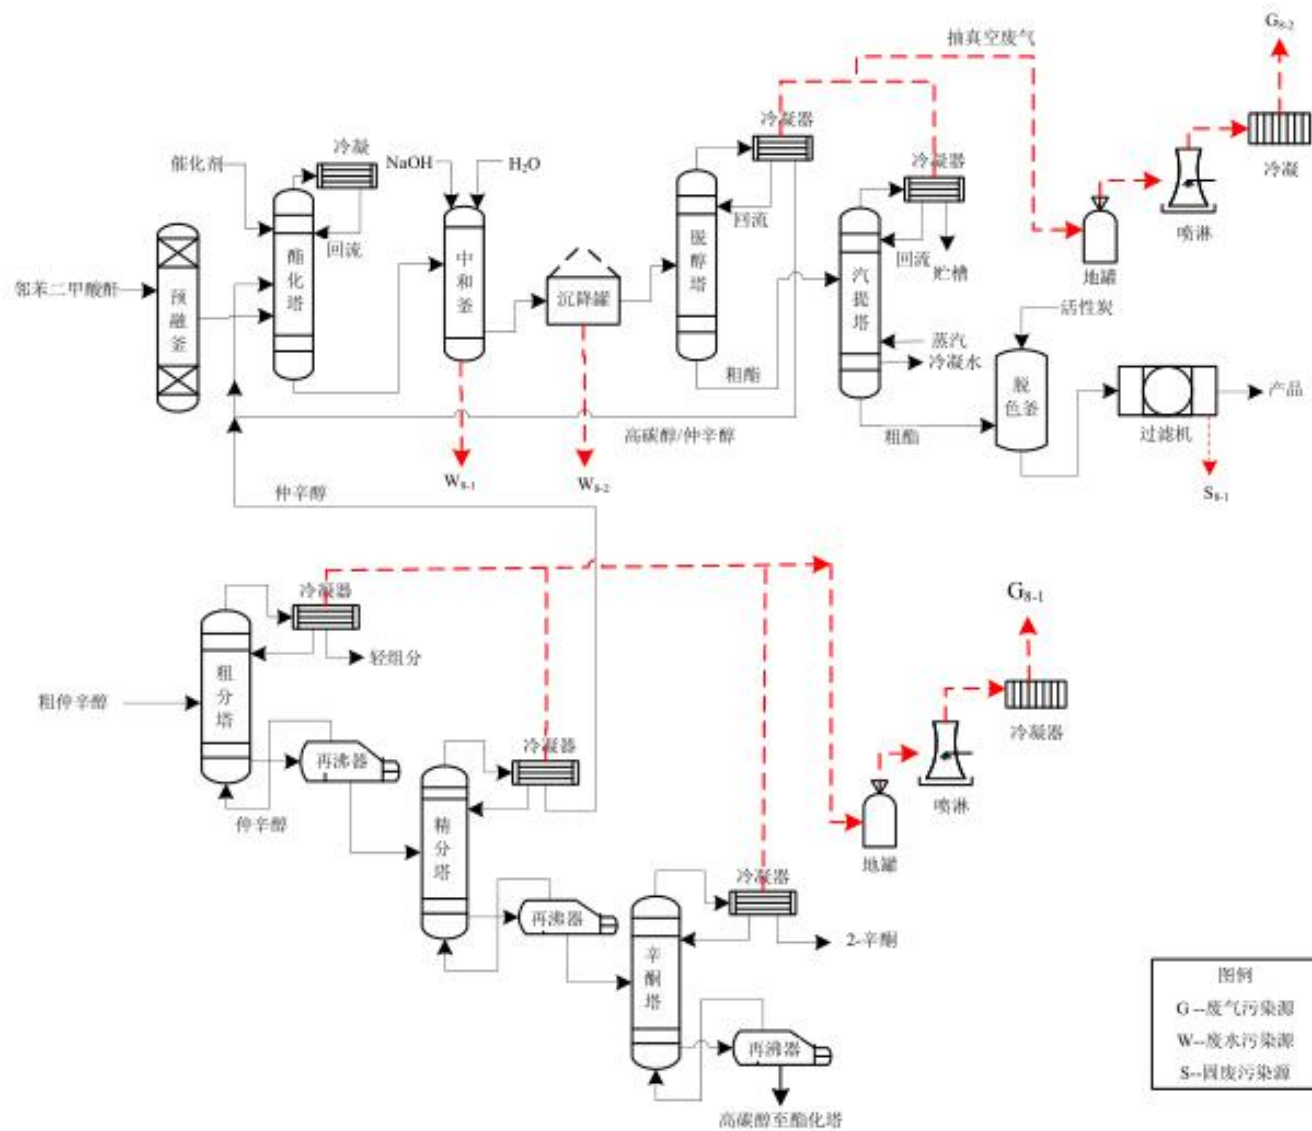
抽真空废气
$G_{8-2}$
冷凝器
冷凝
催化剂
NaOH
$H_2O$
冷凝器
冷凝
回流
回流
回流
贮槽
邻苯二甲酸酐
预融釜
酯化塔
中和釜
沉降罐
脱醇塔
汽提塔
地罐
喷淋
活性炭
蒸汽
冷凝水
粗酯
脱色釜
过滤机
产品
粗酯
高碳醇/仲辛醇
$W_{8-1}$
$W_{8-2}$
$S_{8-1}$
仲辛醇
冷凝器
轻组分
粗仲辛醇
粗分塔
再沸器
仲辛醇
冷凝器
精分塔
再沸器
冷凝器
2-辛酮
辛酮塔
再沸器
高碳醇至酯化塔
$G_{8-1}$
冷凝器
喷淋
地罐
图例
G--废气污染源
W--废水污染源
S--固废污染源